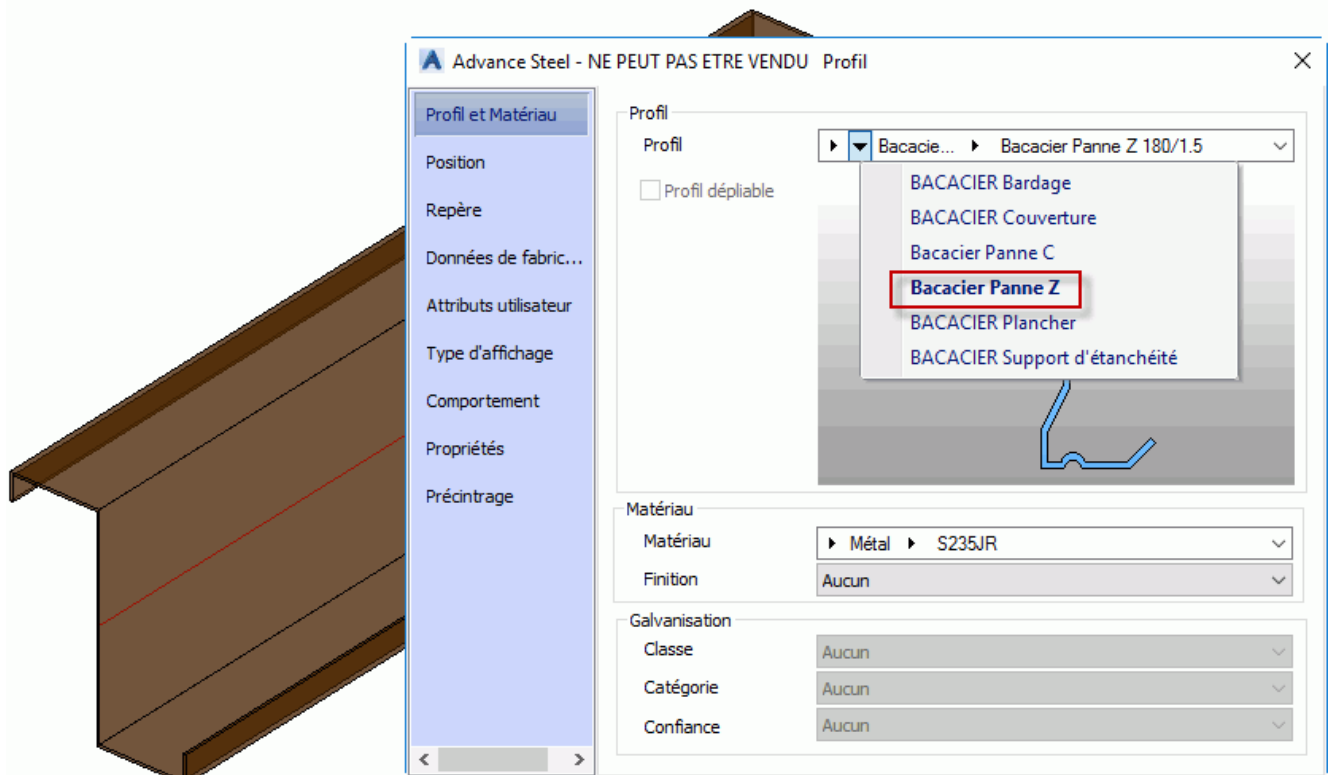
Advance Steel - NE PEUT PAS ETRE VENDU Profil

Profil et Matériau
Position
Repère
Données de fabric...
Attributs utilisateur
Type d'affichage
Comportement
Propriétés
Précintrage

Profil
Profil
Bacacie... Bacacier Panne Z 180/1.5
Profil dépliable

BACACIER Bardage
BACACIER Couverture
Bacacier Panne C
Bacacier Panne Z
BACACIER Plancher
BACACIER Support d'étanchéité

Matériau
Matériau
Métal S235JR
Finition
Aucun

Galvanisation
Classe
Aucun
Catégorie
Aucun
Confiance
Aucun